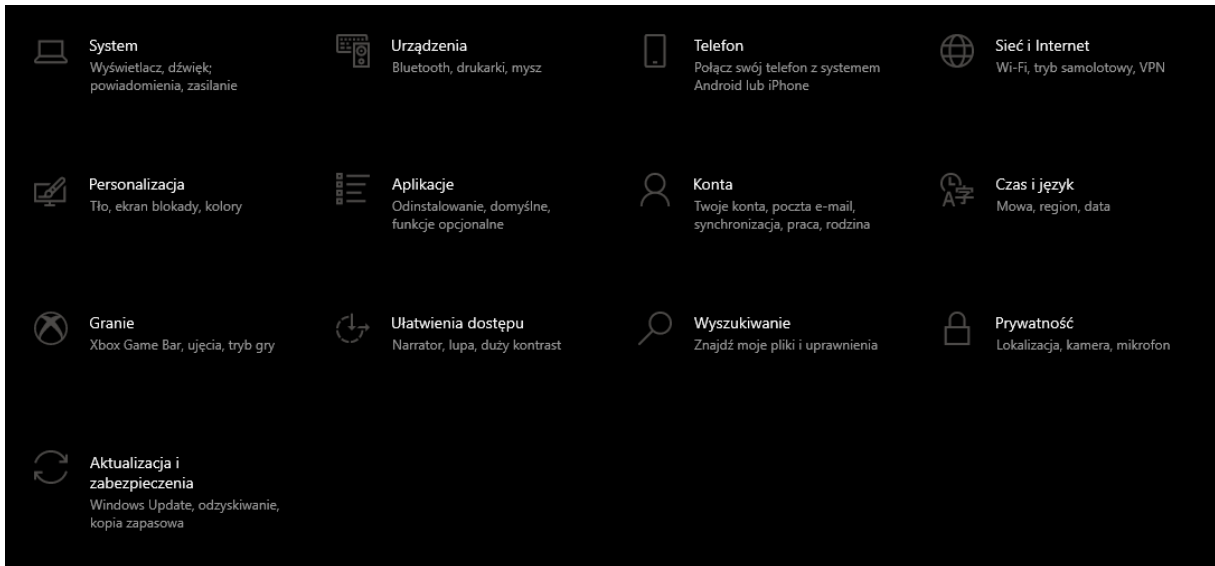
System
Wyświetlacz, dźwięk; powiadomienia, zasilanie

Urządzenia
Bluetooth, drukarki, mysz

Telefon
Połącz swój telefon z systemem Android lub iPhone

Sieć i Internet
Wi-Fi, tryb samolotowy, VPN

Personalizacja
Tło, ekran blokady, kolory

Aplikacje
Odinstalowanie, domyślne, funkcje opcjonalne

Konta
Twoje konta, poczta e-mail, synchronizacja, praca, rodzina

Czas i język
Mowa, region, data

Granie
Xbox Game Bar, ujęcia, tryb gry

Ułatwienia dostępu
Narrator, lupa, duży kontrast

Wyszukiwanie
Znajdź moje pliki i uprawnienia

Prywatność
Lokalizacja, kamera, mikrofon

Aktualizacja i zabezpieczenia
Windows Update, odzyskiwanie, kopia zapasowa